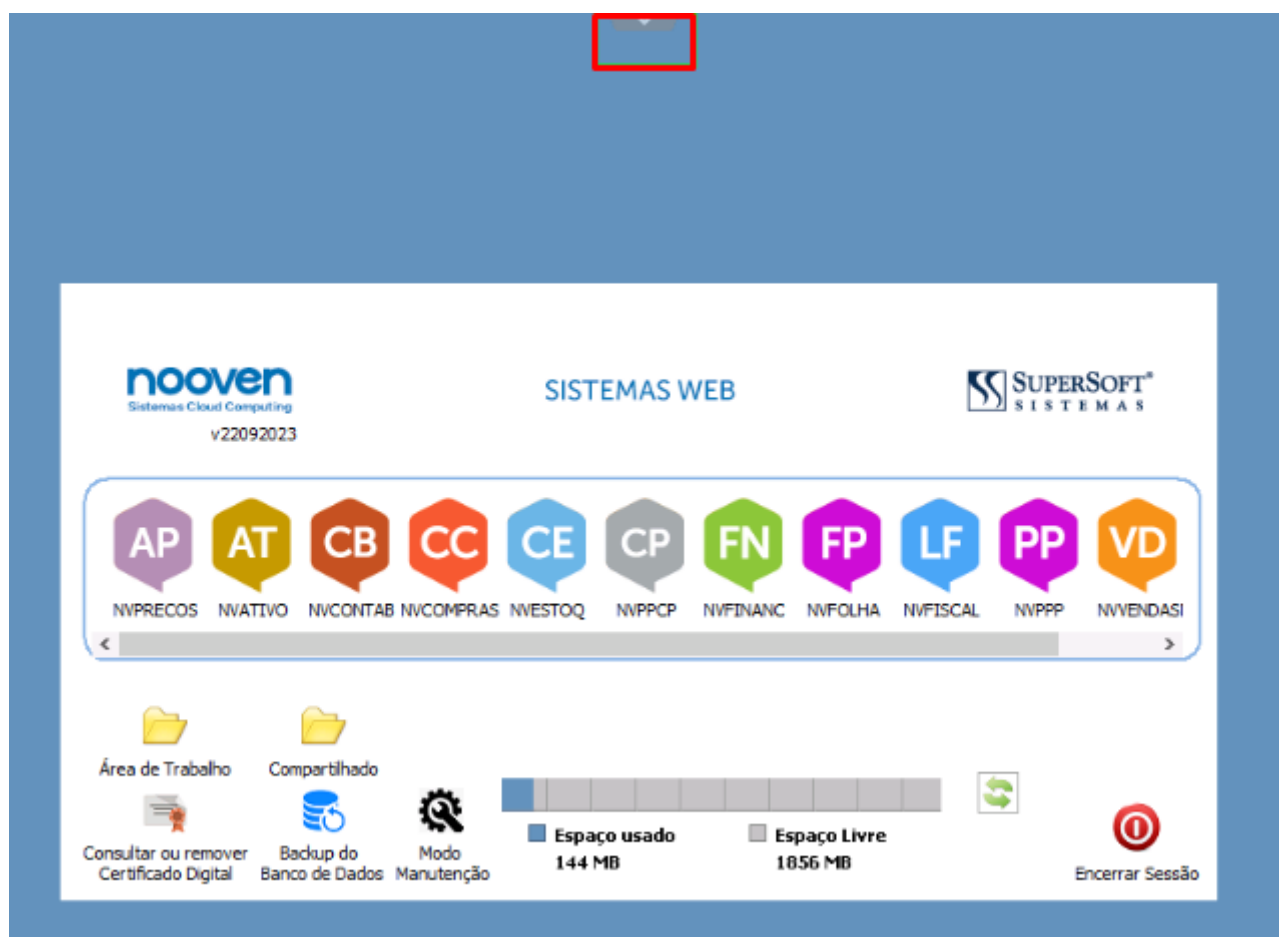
nooven
Sistemas Cloud Computing
v22092023

SISTEMAS WEB

SUPERSOFT®
SISTEMAS

AP
NVPRECOS

AT
NVATIVO

CB
NVCONTAB

CC
NVCOMPRAS

CE
NVESTOQ

CP
NVPPCP

FN
NVFINANC

FP
NVFOLHA

LF
NVFISCAL

PP
NVPPP

VD
NVVENDASI

Área de Trabalho

Compartilhado

Consultar ou remover Certificado Digital

Backup do Banco de Dados

Modo Manutenção

Espaço usado
144 MB

Espaço Livre
1856 MB

Encerrar Sessão